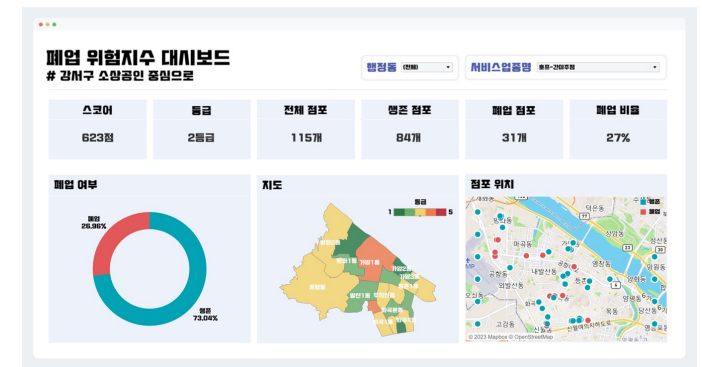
폐업 위험지수 대시보드
# 강서구 소상공인 중심으로

행정동 (전체)
서비스업종명 호프-간이주점

| 스코어 | 등급 | 전체 점포 | 생존 점포 | 폐업 점포 | 폐업 비율 |
|---|---|---|---|---|---|
| 623점 | 2등급 | 115개 | 84개 | 31개 | 27% |

폐업 여부
폐업 26.96%
생존 73.04%

지도
등급
1 5
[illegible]

점포 위치
생존
폐업
© 2023 Mapbox © OpenStreetMap